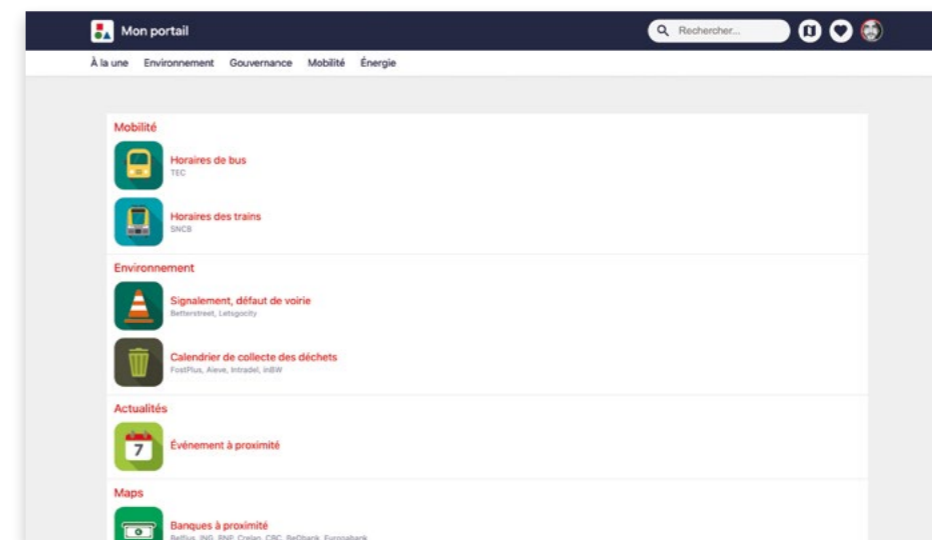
Mon portail

Rechercher...

À la une Environnement Gouvernance Mobilité Énergie

Mobilité

Horaires de bus
TEC

Horaires des trains
SNCB

Environnement

Signalement, défaut de voirie
Betterstreet, Letsgocity

Calendrier de collecte des déchets
FostPlus, Aieve, Intradel, inBW

Actualités

7

Événement à proximité

Maps

Banques à proximité
Belfius, ING, BNP, Crelan, CBC, ReDbank, Europabank